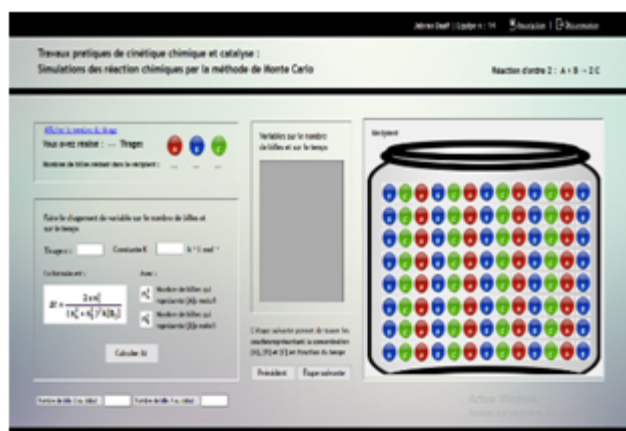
Jebren Sharif | Equipe n : 14 Inscription | Déconnexion

Travaux pratiques de cinétique chimique et catalyse :
Simulations des réaction chimiques par la méthode de Monte Carlo

Réaction d'ordre 2 : A + B → 2 C

Afficher le nombre de tirage
Vous avez réalisé : --- Tirages
Nombre de billes restant dans le récipient : --- --- ---

Faire le changement de variable sur le nombre de billes et sur le temps

Tirages : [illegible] Constante K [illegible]

Conformément :

$\Delta t = \frac{2 \times n_A^0}{(n_A^0 + n_B^0)^2 k [B_0]}$

Avec :
$n_A^0$ Nombre de billes qui représente [A]₀ mol/l
$n_B^0$ Nombre de billes qui représente [B]₀ mol/l

Calculer Δt

Variables sur le nombre de billes et sur le temps

L'étape suivante permet de tracer les courbes représentant la concentration [A], [B] et [C] en fonction du temps

Précédent Étape suivante

Récipient

Nombre de bille A au début : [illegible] Nombre de bille B au début : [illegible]

Activer Windows
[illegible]